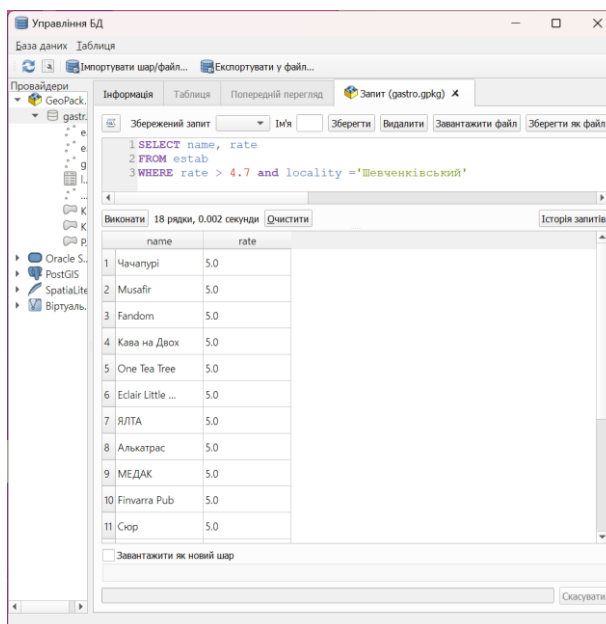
Управління БД

База даних Таблиця

Імпортувати шар/файл... Експортувати у файл...

Провайдери
GeoPack.
gastr.
e
e
g
l.
K
K
p
Oracle S.
PostGIS
SpatiaLite
Віртуаль.

Інформація Таблиця Попередній перегляд Запит (gastro.gpkg) ×

Збережений запит Ім'я Зберегти Видалити Завантажити файл Зберегти як файл

1 SELECT name, rate
2 FROM estab
3 WHERE rate > 4.7 and locality ='Шевченківський'

Виконати 18 рядки, 0.002 секунди Очистити Історія запитів

| | name | rate |
|---|---|---|
| 1 | Чачапурі | 5.0 |
| 2 | Musafir | 5.0 |
| 3 | Fandom | 5.0 |
| 4 | Кава на Двох | 5.0 |
| 5 | One Tea Tree | 5.0 |
| 6 | Eclair Little ... | 5.0 |
| 7 | ЯЛТА | 5.0 |
| 8 | Алькатрас | 5.0 |
| 9 | МЕДАК | 5.0 |
| 10 | Finvarra Pub | 5.0 |
| 11 | Сюр | 5.0 |

Завантажити як новий шар

Скасувати